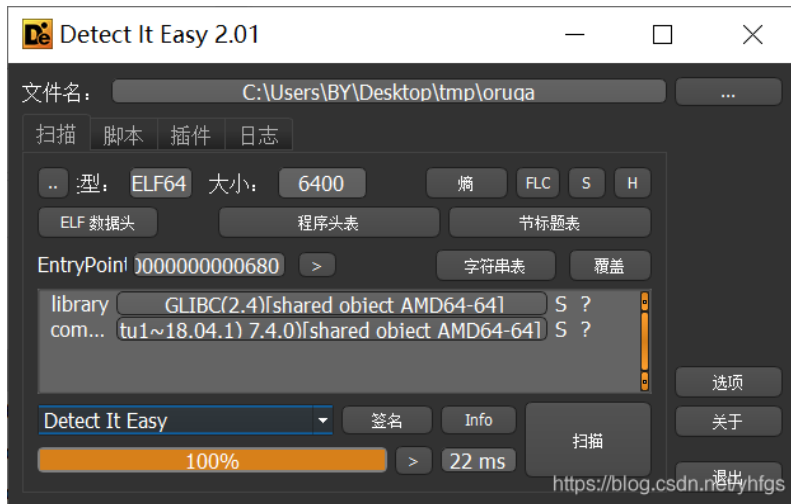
Detect It Easy 2.01

文件名： C:\Users\BY\Desktop\tmp\oruga ...

扫描 脚本 插件 日志

.. 型: ELF64 大小: 6400 熵 FLC S H

ELF 数据头 程序头表 节标题表

EntryPoint 0000000000680 > 字符串表 覆盖

library GLIBC(2.4)[shared object AMD64-64] S ?
com... tu1~18.04.1) 7.4.0)[shared object AMD64-64] S ?

选项

Detect It Easy 签名 Info 扫描 关于

100% > 22 ms 退出

https://blog.csdn.net/yhfgs